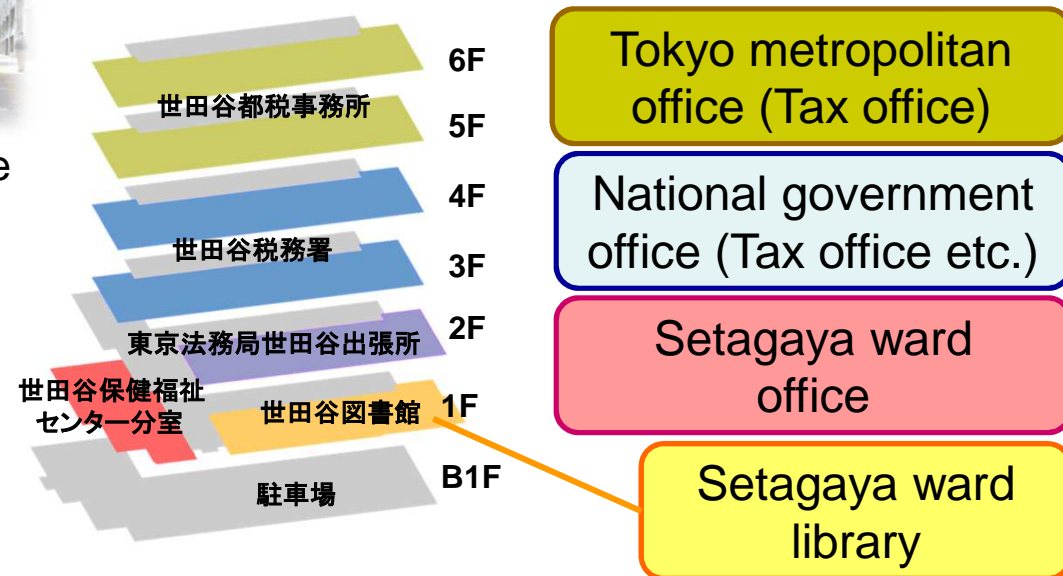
6F
世田谷都税事務所
5F
4F
世田谷税務署
3F
2F
東京法務局世田谷出張所
世田谷保健福祉センター分室
世田谷図書館
1F
駐車場
B1F

Tokyo metropolitan office (Tax office)

National government office (Tax office etc.)

Setagaya ward office

Setagaya ward library